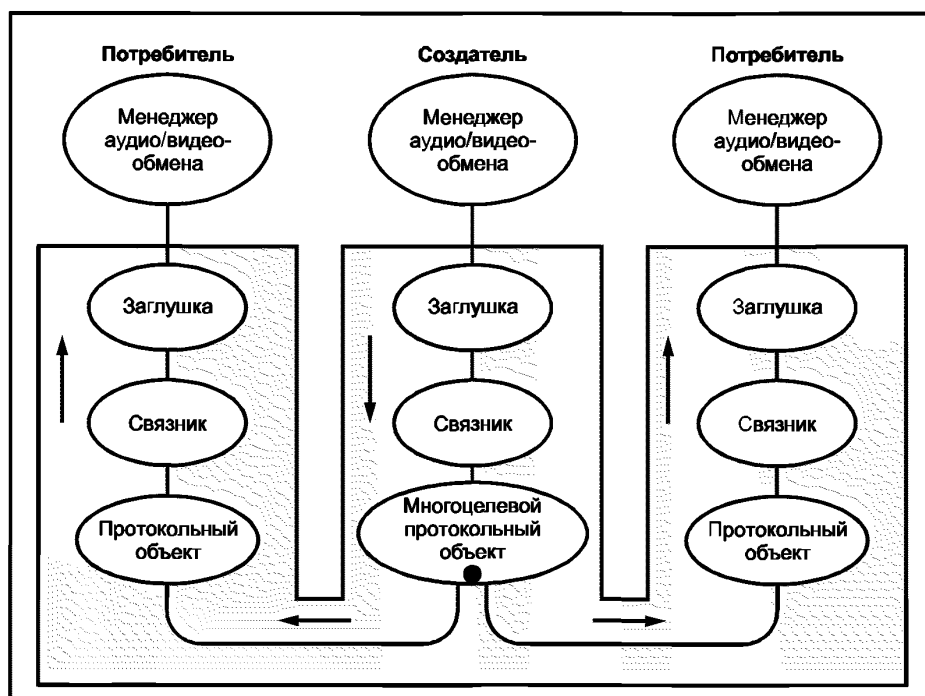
Потребитель

Менеджер аудио/видео-обмена

Заглушка

Связник

Протокольный объект

Создатель

Менеджер аудио/видео-обмена

Заглушка

Связник

Многоцелевой протокольный объект

Потребитель

Менеджер аудио/видео-обмена

Заглушка

Связник

Протокольный объект